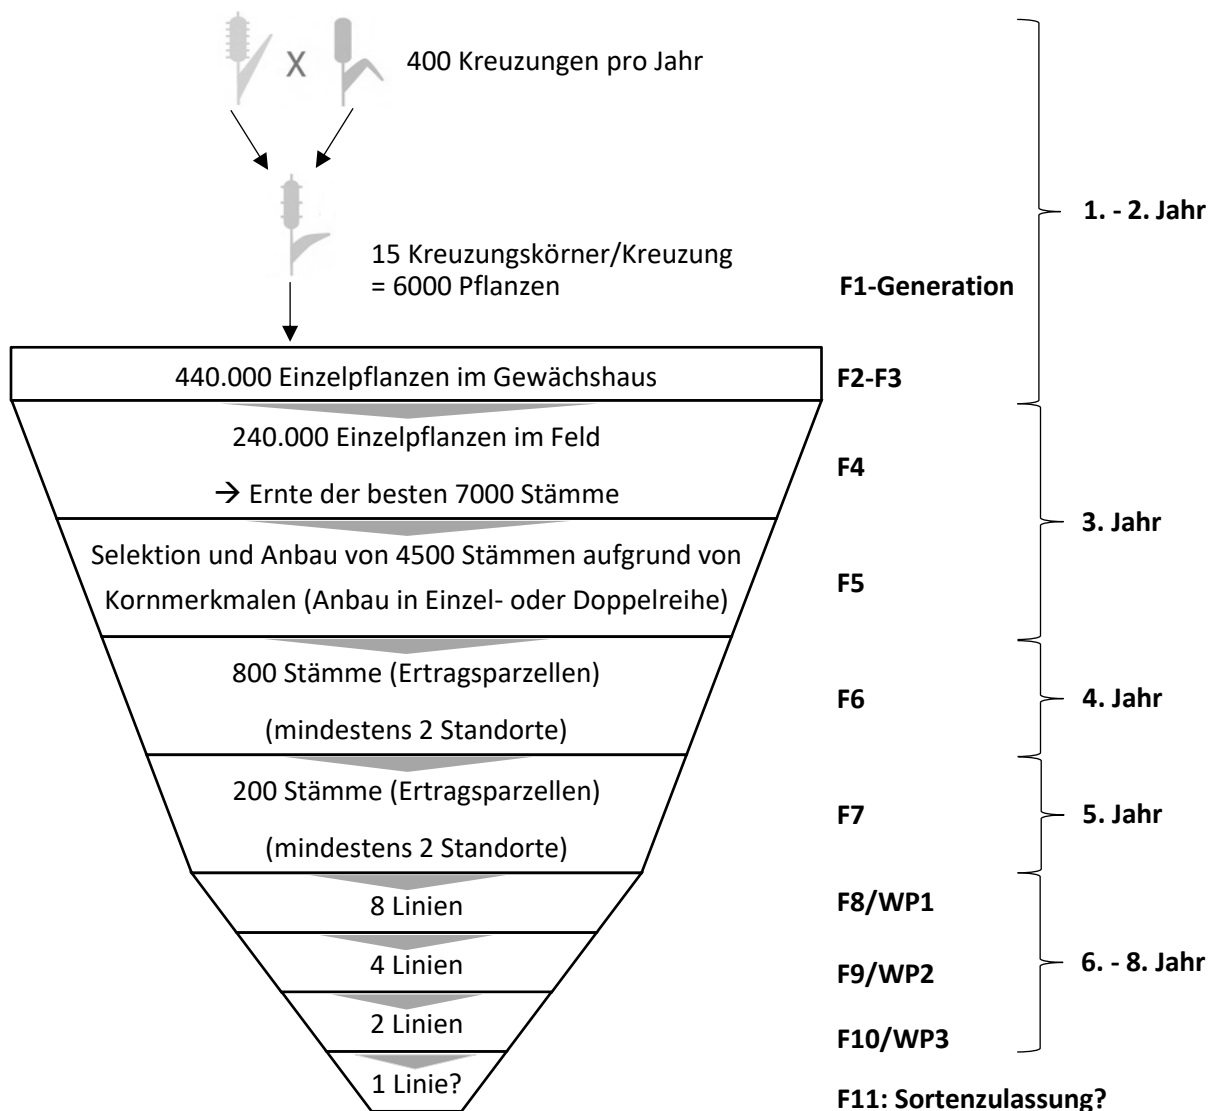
X

400 Kreuzungen pro Jahr

15 Kreuzungskörner/Kreuzung
= 6000 Pflanzen

**F1-Generation**

**1. - 2. Jahr**

440.000 Einzelpflanzen im Gewächshaus

**F2-F3**

240.000 Einzelpflanzen im Feld

→ Ernte der besten 7000 Stämme

**F4**

Selektion und Anbau von 4500 Stämmen aufgrund von Kornmerkmalen (Anbau in Einzel- oder Doppelreihe)

**F5**

**3. Jahr**

800 Stämme (Ertragsparzellen)

(mindestens 2 Standorte)

**F6**

**4. Jahr**

200 Stämme (Ertragsparzellen)

(mindestens 2 Standorte)

**F7**

**5. Jahr**

8 Linien

**F8/WP1**

4 Linien

**F9/WP2**

2 Linien

**F10/WP3**

**6. - 8. Jahr**

1 Linie?

**F11: Sortenzulassung?**